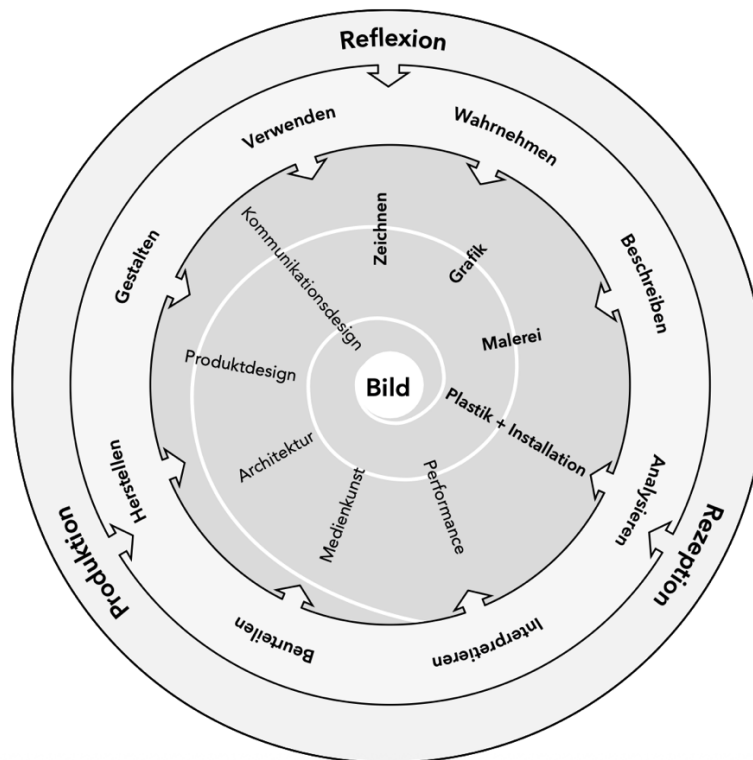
Reflexion

Verwenden

Wahrnehmen

Gestalten

Beschreiben

Herstellen

Analysieren

Beurteilen

Interpretieren

Produktion

Rezeption

Kommunikationsdesign

Zeichnen

Grafik

Malerei

Produktdesign

Bild

Plastik + Installation

Architektur

Medienkunst

Performance